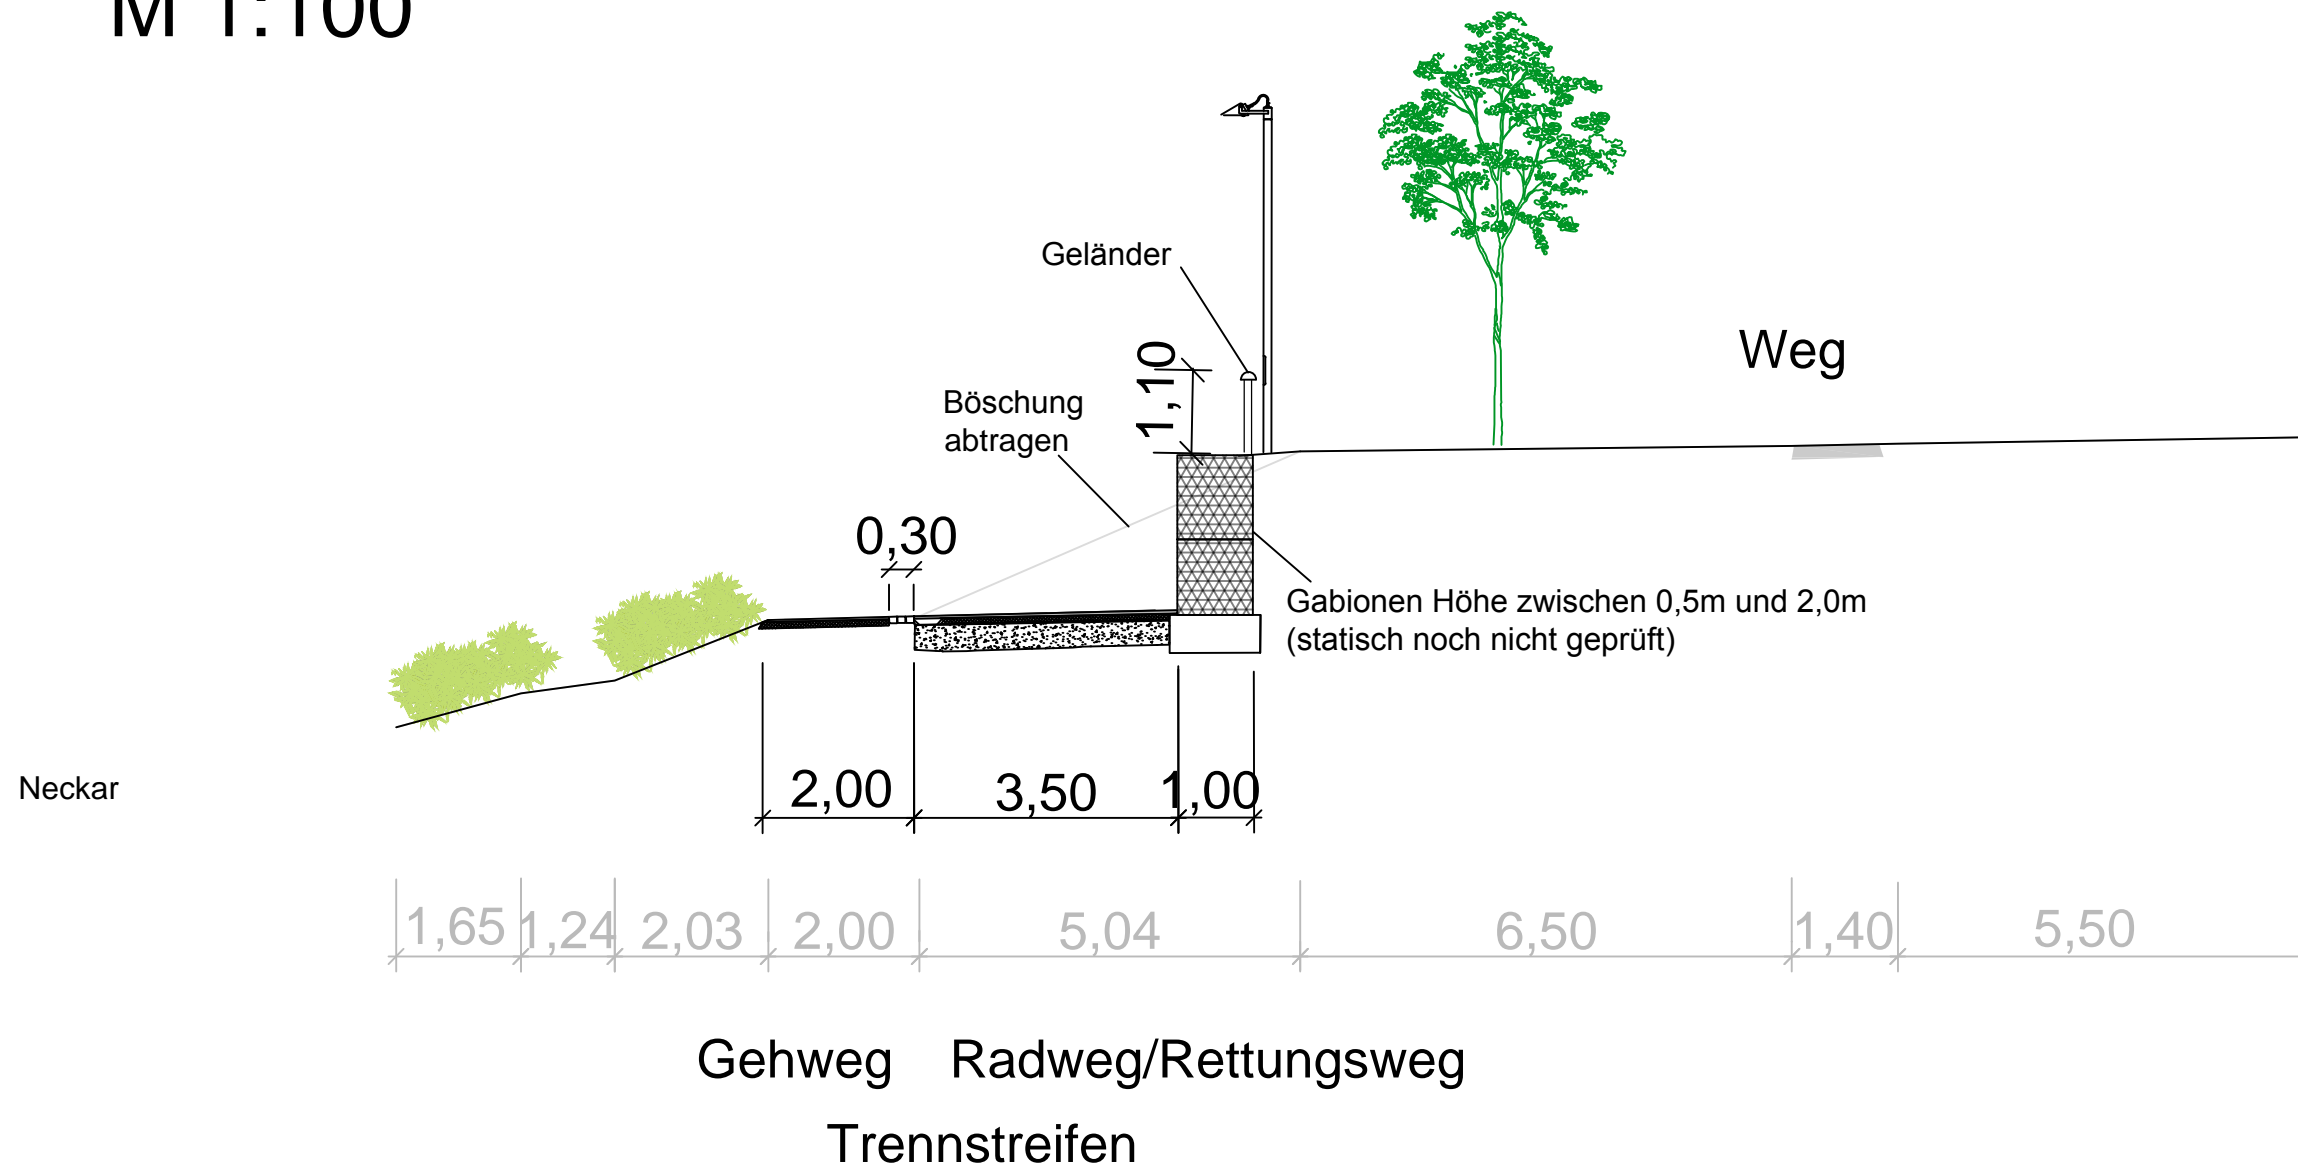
M 1:100

Geländer

Weg

1,10

Böschung abtragen

0,30

Gabionen Höhe zwischen 0,5m und 2,0m (statisch noch nicht geprüft)

Neckar

2,00 3,50 1,00

1,65 1,24 2,03 2,00 5,04 6,50 1,40 5,50

Gehweg Radweg/Rettungsweg

Trennstreifen